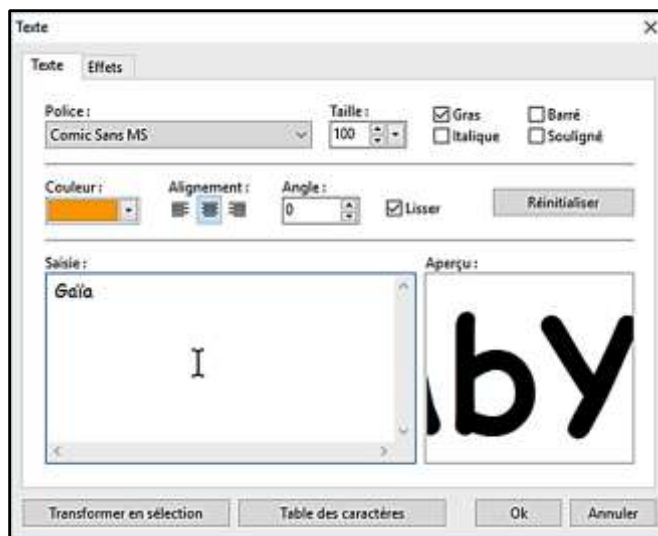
Texte

Texte | Effets

Police :
Comic Sans MS

Taille :
100

Gras
Italique
Barré
Souligné

Couleur :

Alignement :

Angle :
0

Lisser

Réinitialiser

Saisie :
Gaïa

Aperçu :
by

Transformer en sélection | Table des caractères | Ok | Annuler